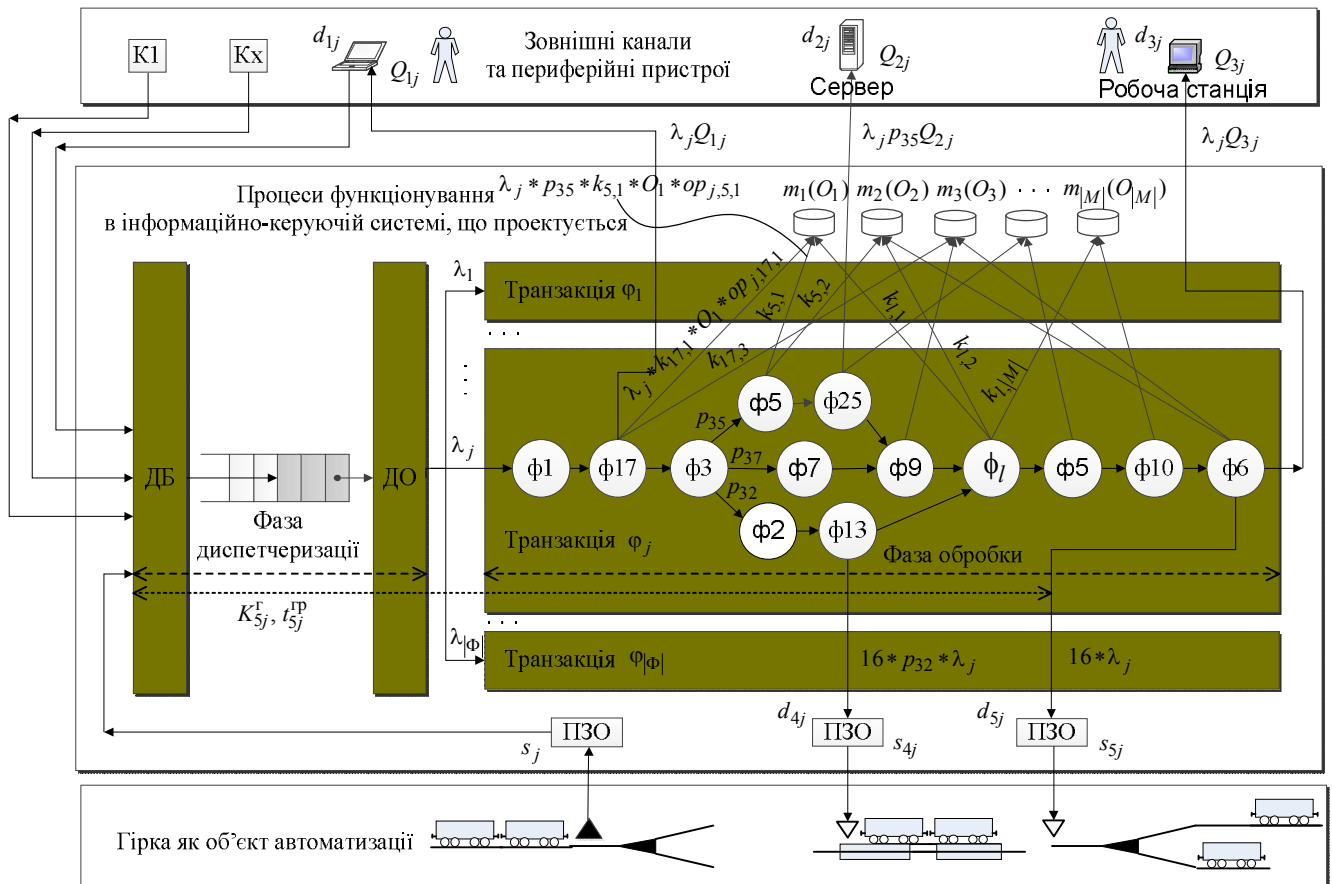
К1
Кх
$d_{1j}$
$Q_{1j}$
Зовнішні канали та периферійні пристрої
$d_{2j}$
$Q_{2j}$
Сервер
$d_{3j}$
$Q_{3j}$
Робоча станція

$\lambda_j Q_{1j}$
$\lambda_j p_{35} Q_{2j}$
$\lambda_j Q_{3j}$

Процеси функціонування в інформаційно-керуючій системі, що проектується
$\lambda_j * p_{35} * k_{5,1} * O_1 * op_{j,5,1}$
$m_1(O_1)$ $m_2(O_2)$ $m_3(O_3)$ . . . $m_{|M|}(O_{|M|})$

$\lambda_1$
Транзакція $\varphi_1$
. . .
$\lambda_j * k_{17,1} * O_1 * op_{j,17,1}$
$k_{17,3}$
$k_{5,1}$
$k_{5,2}$
$k_{l,1}$
$k_{l,2}$
$k_{l,|M|}$
ДБ
ДО
$\lambda_j$
ф1
ф17
ф3
$p_{35}$
ф5
ф25
$p_{37}$
ф7
ф9
$\phi_l$
ф5
ф10
ф6
$p_{32}$
ф2
ф13
Фаза диспетчеризації
Транзакція $\varphi_j$
Фаза обробки
$K_{5j}^{г}, t_{5j}^{гр}$
. . .
$\lambda_{|\Phi|}$
Транзакція $\varphi_{|\Phi|}$
$16 * p_{32} * \lambda_j$
$16 * \lambda_j$
ПЗО
$s_j$
$d_{4j}$
ПЗО
$s_{4j}$
$d_{5j}$
ПЗО
$s_{5j}$

Гірка як об’єкт автоматизації